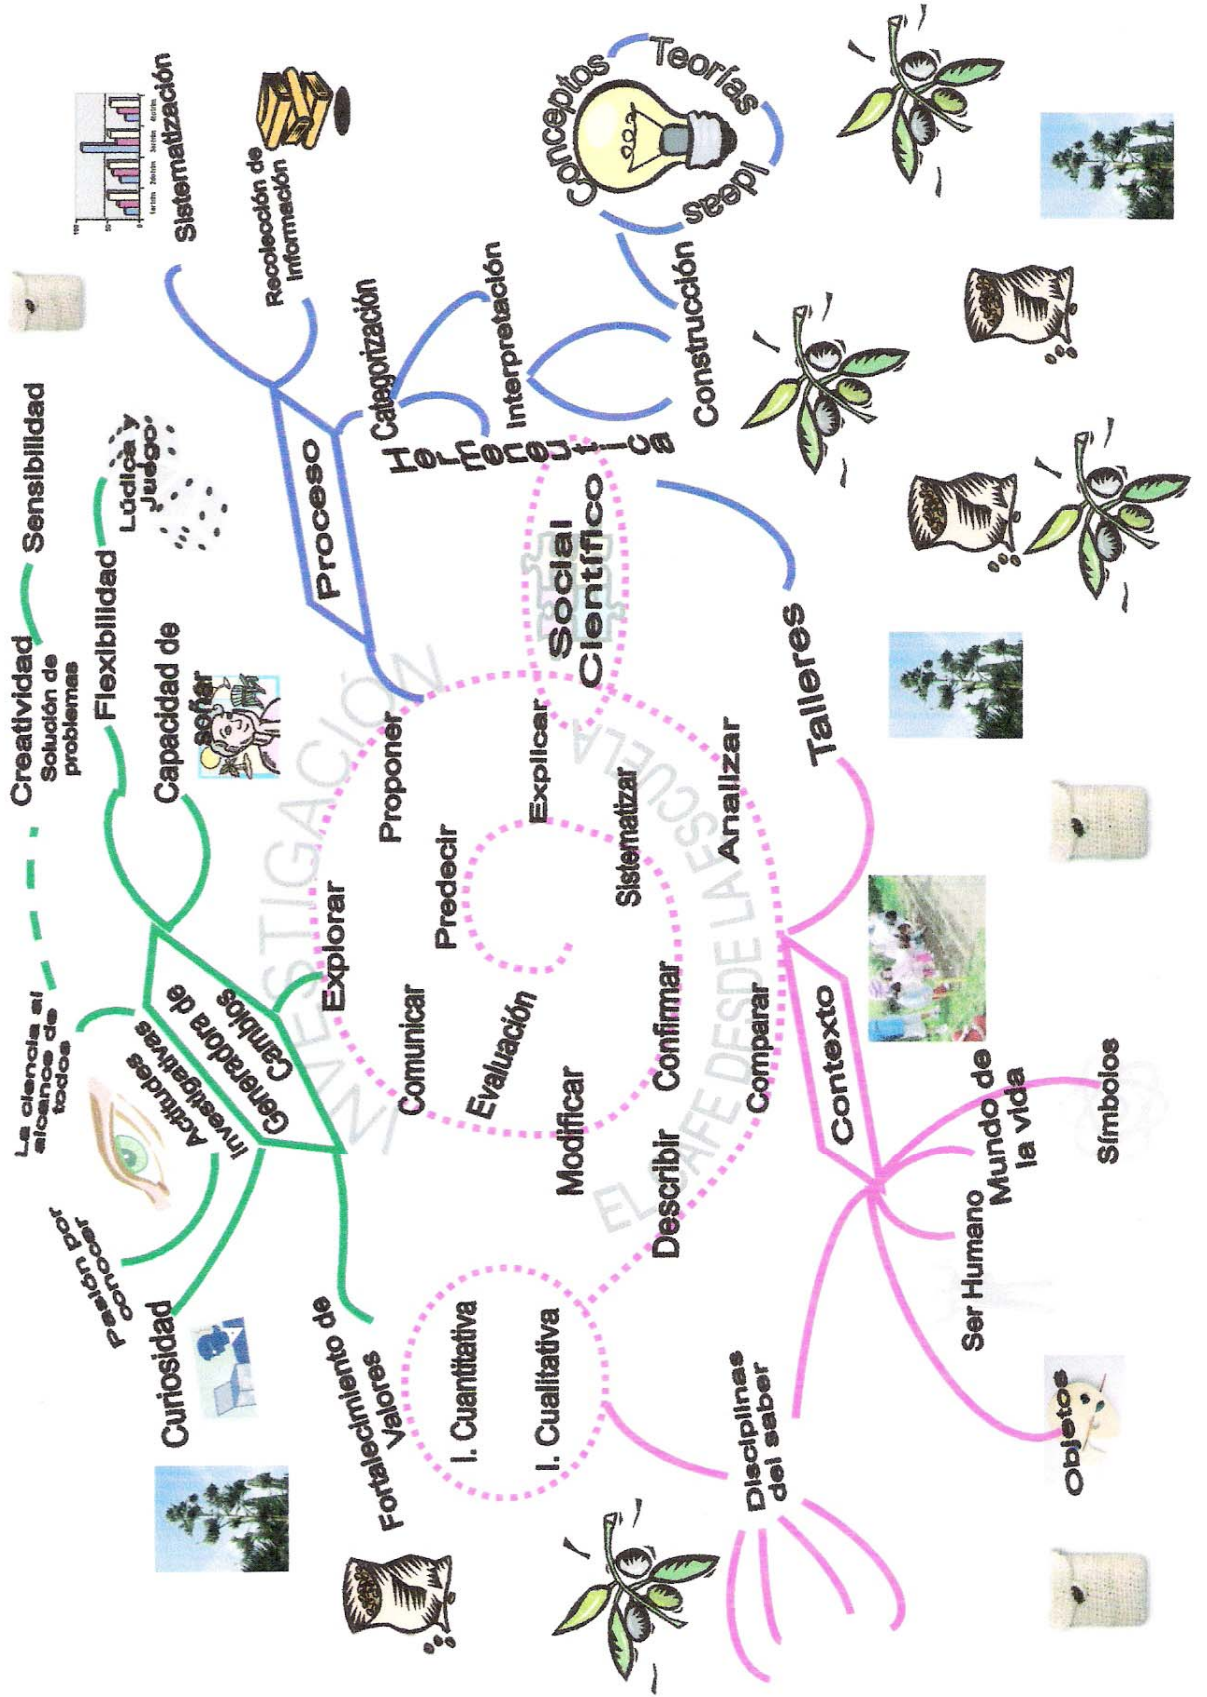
INVESTIGACIÓN
EL CAFÉ DESDE LA ESCUELA

Actitudes Investigativas
Generadora de Cambios
La ciencia al alcance de todos
Pasión por conocer
Curiosidad
Fortalecimiento de Valores
Creatividad
Solución de problemas
Sensibilidad
Flexibilidad
Lúdica y Juego
Capacidad de soñar

Proceso
Sistematización
Recolección de Información
Categorización
Interpretación
Construcción
Hermenéutica
Conceptos
Teorías
Ideas

Social
Científico
Talleres

Contexto
Mundo de la vida
Símbolos
Ser Humano
Objetos
Disciplinas del saber

I. Cuantitativa
I. Cualitativa

Explorar
Proponer
Explicar
Analizar
Comunicar
Predecir
Sistematizar
Evaluación
Confirmar
Comparar
Modificar
Describir